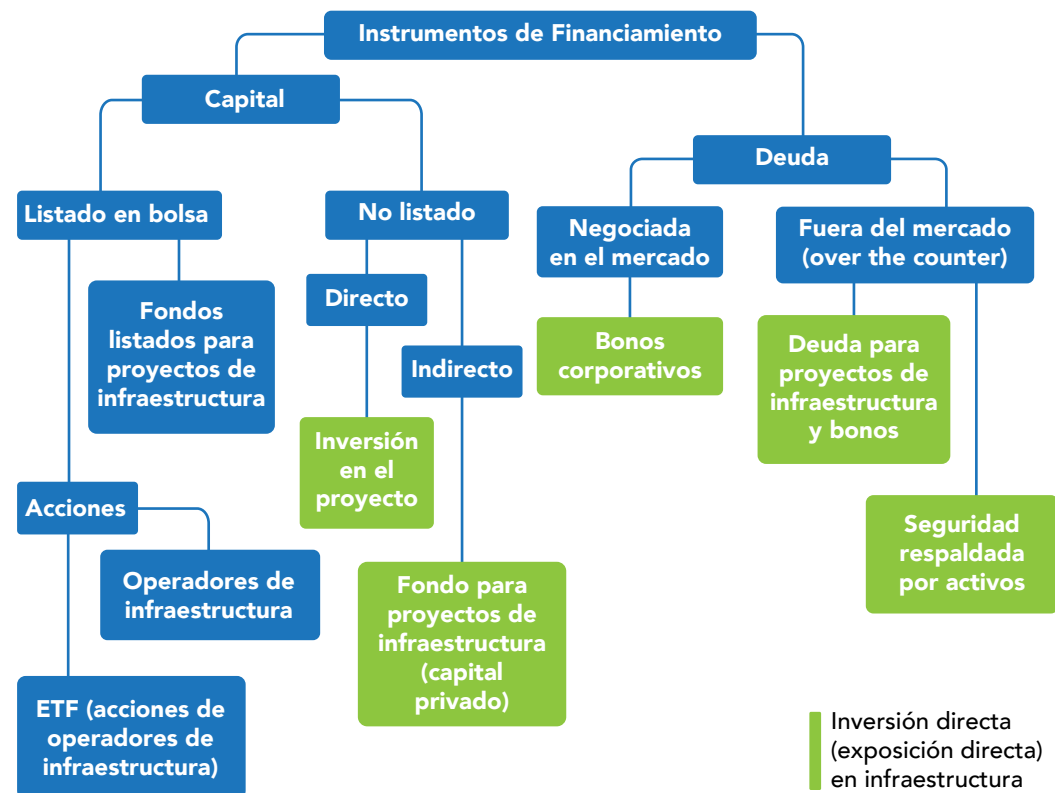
Instrumentos de Financiamiento

Capital

Listado en bolsa

Fondos listados para proyectos de infraestructura

Acciones

Operadores de infraestructura

ETF (acciones de operadores de infraestructura)

No listado

Directo

Inversión en el proyecto

Indirecto

Fondo para proyectos de infraestructura (capital privado)

Deuda

Negociada en el mercado

Bonos corporativos

Fuera del mercado (over the counter)

Deuda para proyectos de infraestructura y bonos

Seguridad respaldada por activos

Inversión directa (exposición directa) en infraestructura